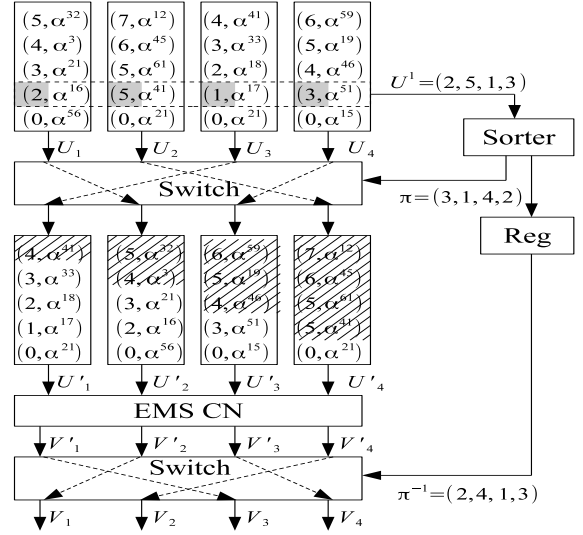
$(5,\alpha^{32})$
$(4,\alpha^{3})$
$(3,\alpha^{21})$
$(2,\alpha^{16})$
$(0,\alpha^{56})$

$(7,\alpha^{12})$
$(6,\alpha^{45})$
$(5,\alpha^{61})$
$(5,\alpha^{41})$
$(0,\alpha^{21})$

$(4,\alpha^{41})$
$(3,\alpha^{33})$
$(2,\alpha^{18})$
$(1,\alpha^{17})$
$(0,\alpha^{21})$

$(6,\alpha^{59})$
$(5,\alpha^{19})$
$(4,\alpha^{46})$
$(3,\alpha^{51})$
$(0,\alpha^{15})$

$U^1=(2,5,1,3)$

Sorter

$U_1$ $U_2$ $U_3$ $U_4$

Switch

$\pi=(3,1,4,2)$

Reg

$(4,\alpha^{41})$
$(3,\alpha^{33})$
$(2,\alpha^{18})$
$(1,\alpha^{17})$
$(0,\alpha^{21})$

$(5,\alpha^{32})$
$(4,\alpha^{3})$
$(3,\alpha^{21})$
$(2,\alpha^{16})$
$(0,\alpha^{56})$

$(6,\alpha^{59})$
$(5,\alpha^{19})$
$(4,\alpha^{46})$
$(3,\alpha^{51})$
$(0,\alpha^{15})$

$(7,\alpha^{12})$
$(6,\alpha^{45})$
$(5,\alpha^{61})$
$(5,\alpha^{41})$
$(0,\alpha^{21})$

$U'_1$ $U'_2$ $U'_3$ $U'_4$

EMS CN

$V'_1$ $V'_2$ $V'_3$ $V'_4$

Switch

$\pi^{-1}=(2,4,1,3)$

$V_1$ $V_2$ $V_3$ $V_4$